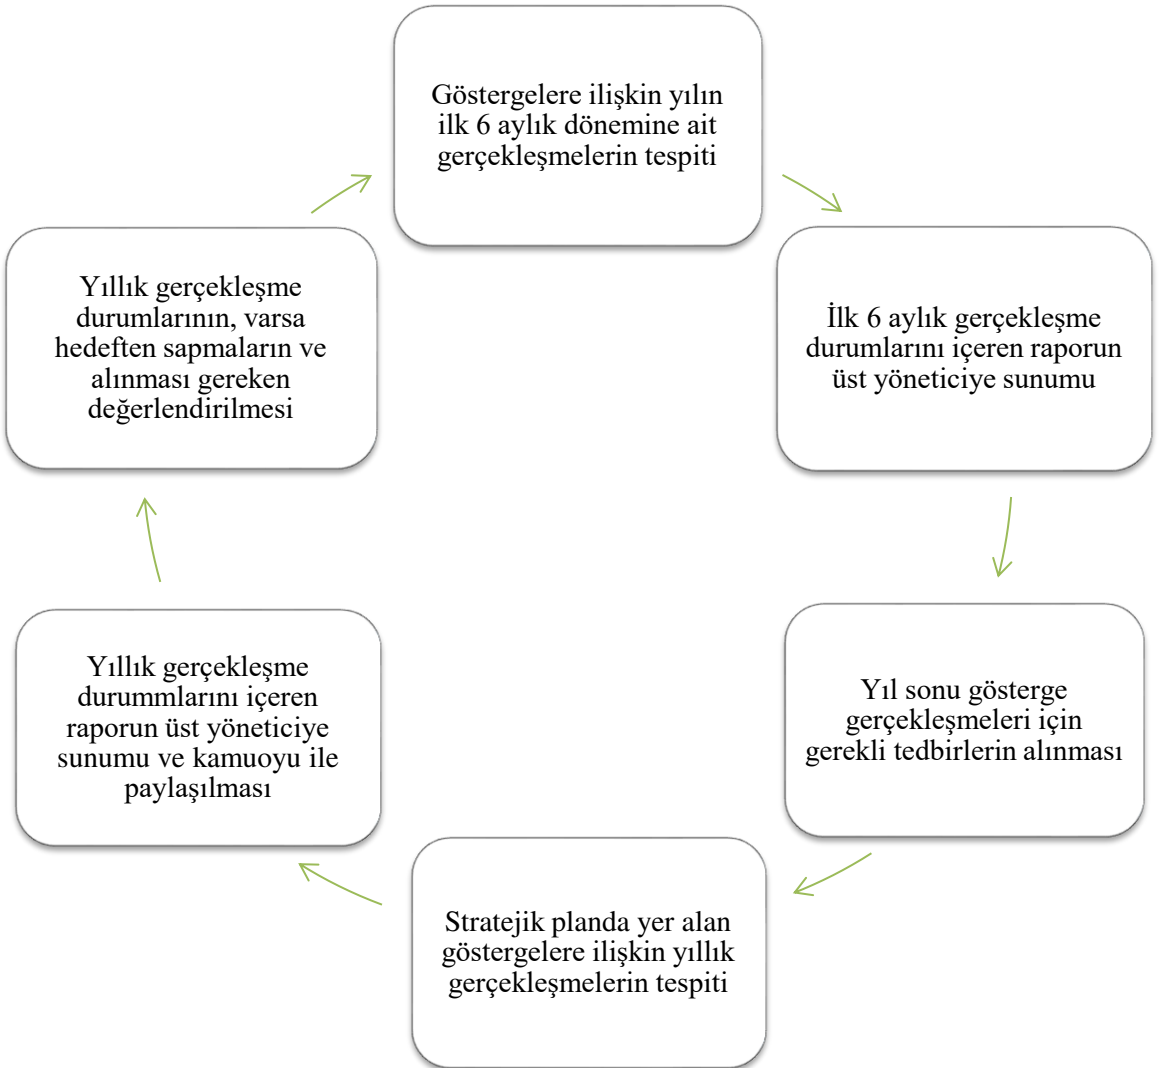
Göstergelere ilişkin yılın ilk 6 aylık dönemine ait gerçekleşmelerin tespiti

İlk 6 aylık gerçekleşme durumlarını içeren raporun üst yöneticiye sunumu

Yıl sonu gösterge gerçekleşmeleri için gerekli tedbirlerin alınması

Stratejik planda yer alan göstergelere ilişkin yıllık gerçekleşmelerin tespiti

Yıllık gerçekleşme durummlarını içeren raporun üst yöneticiye sunumu ve kamuoyu ile paylaşılması

Yıllık gerçekleşme durumlarının, varsa hedeften sapmaların ve alınması gereken değerlendirilmesi